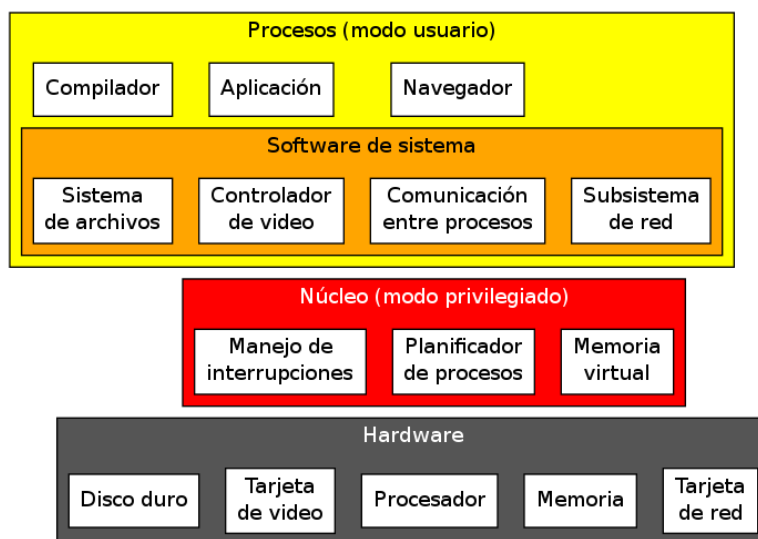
Procesos (modo usuario)

Compilador

Aplicación

Navegador

Software de sistema

Sistema de archivos

Controlador de video

Comunicación entre procesos

Subsistema de red

Núcleo (modo privilegiado)

Manejo de interrupciones

Planificador de procesos

Memoria virtual

Hardware

Disco duro

Tarjeta de video

Procesador

Memoria

Tarjeta de red